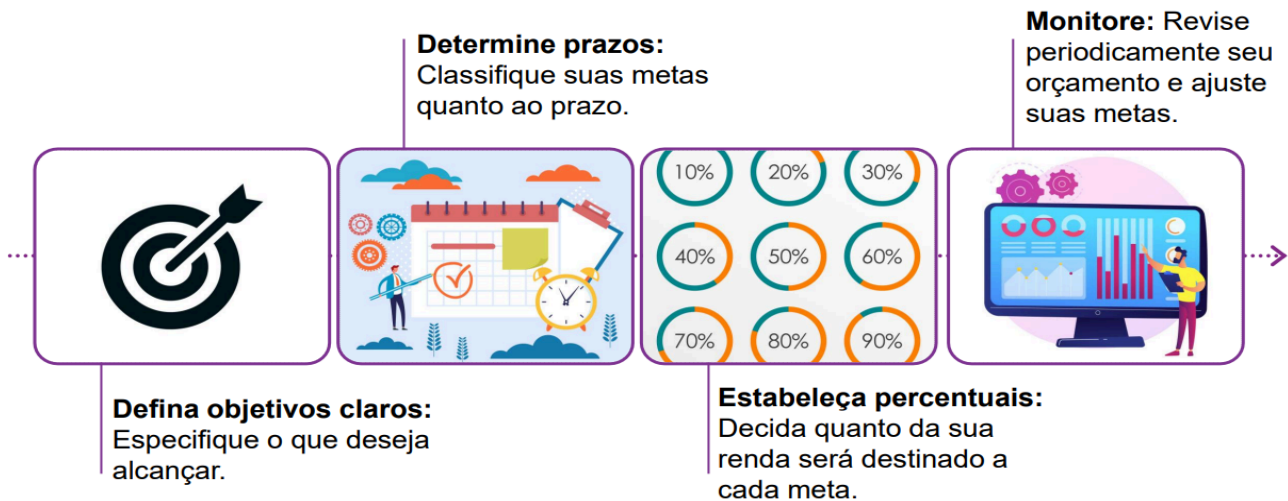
**Determine prazos:** Classifique suas metas quanto ao prazo.

**Monitore:** Revise periodicamente seu orçamento e ajuste suas metas.

10%
20%
30%
40%
50%
60%
70%
80%
90%

**Defina objetivos claros:** Especifique o que deseja alcançar.

**Estabeleça percentuais:** Decida quanto da sua renda será destinado a cada meta.